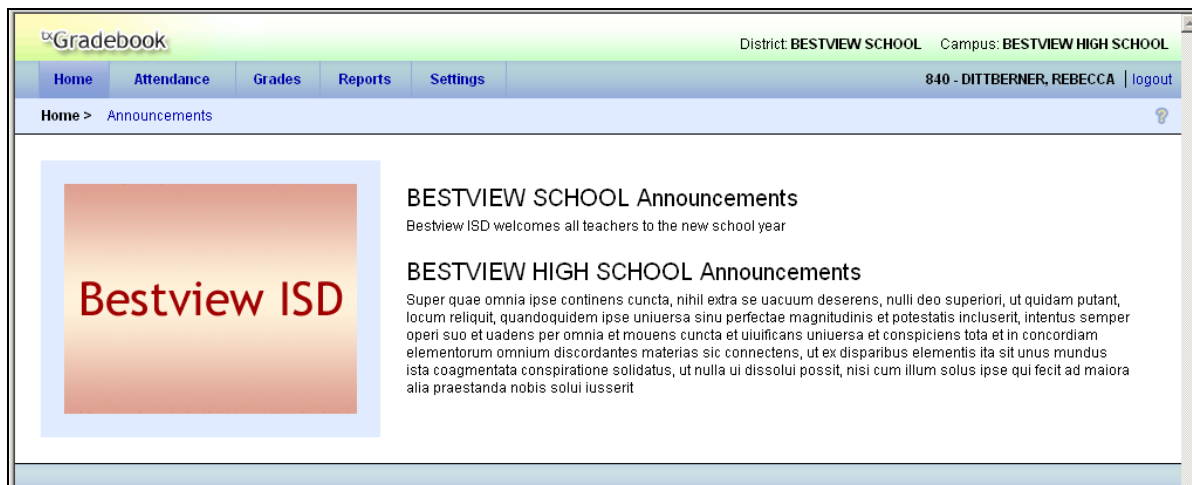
txGradebook

District: BESTVIEW SCHOOL Campus: BESTVIEW HIGH SCHOOL

Home Attendance Grades Reports Settings

840 - DITTBERNER, REBECCA | logout

Home > Announcements

?

Bestview ISD

BESTVIEW SCHOOL Announcements

Bestview ISD welcomes all teachers to the new school year

BESTVIEW HIGH SCHOOL Announcements

Super quae omnia ipse continens cuncta, nihil extra se uacuum deserens, nulli deo superiori, ut quidam putant, locum reliquit, quandoquidem ipse uniuersa sinu perfectae magnitudinis et potestatis incluserit, intentus semper operi suo et uadens per omnia et mouens cuncta et uiuificans uniuersa et conspiciens tota et in concordiam elementorum omnium discordantes materias sic connectens, ut ex disparibus elementis ita sit unus mundus ista coagmentata conspiratione solidatus, ut nulla ui dissolui possit, nisi cum illum solus ipse qui fecit ad maiora alia praestanda nobis solui iusserit